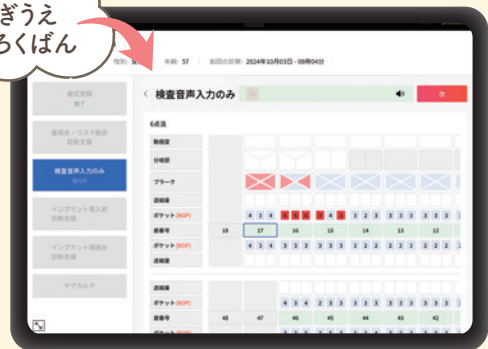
ぎうえ
ろくばん

性別: 女 年齢: 37 前回の診察: 2024年10月03日 - 08時04分

総式登録
完了

歯周病・リスク総合
診断支援

検査音声入力のみ

インプラント埋入前
診断支援

インプラント周囲炎
診断支援

サブカルテ

< 検査音声入力のみ

次

6点法

動揺度

分岐部

プラーク

出血・排膿

ポケット (BOP)

歯番号

ポケット (BOP)

出血・排膿

| 4 | 3 | 4 | 5 | 5 | 5 | 3 | 4 | 3 | 3 | 2 | 3 | 3 | 2 | 3 | 3 | 3 | 3 |
|---|---|---|---|---|---|---|---|---|---|---|---|---|---|---|---|---|---|

| 18 | 17 | 16 | 15 | 14 | 13 | 12 |
|---|---|---|---|---|---|---|

| 2 | 2 | 2 | 3 | 2 | 2 | 3 | 2 | 2 | 2 | 2 | 2 | 2 | 3 | 2 | 2 |
|---|---|---|---|---|---|---|---|---|---|---|---|---|---|---|---|

出血・排膿

ポケット (BOP)

歯番号

ポケット (BOP)

| 4 | 3 | 4 | 2 | 3 | 3 | 3 | 3 | 3 | 3 | 3 | 3 | 3 | 3 | 3 |
|---|---|---|---|---|---|---|---|---|---|---|---|---|---|---|

| 48 | 47 | 46 | 45 | 44 | 43 | 42 |
|---|---|---|---|---|---|---|